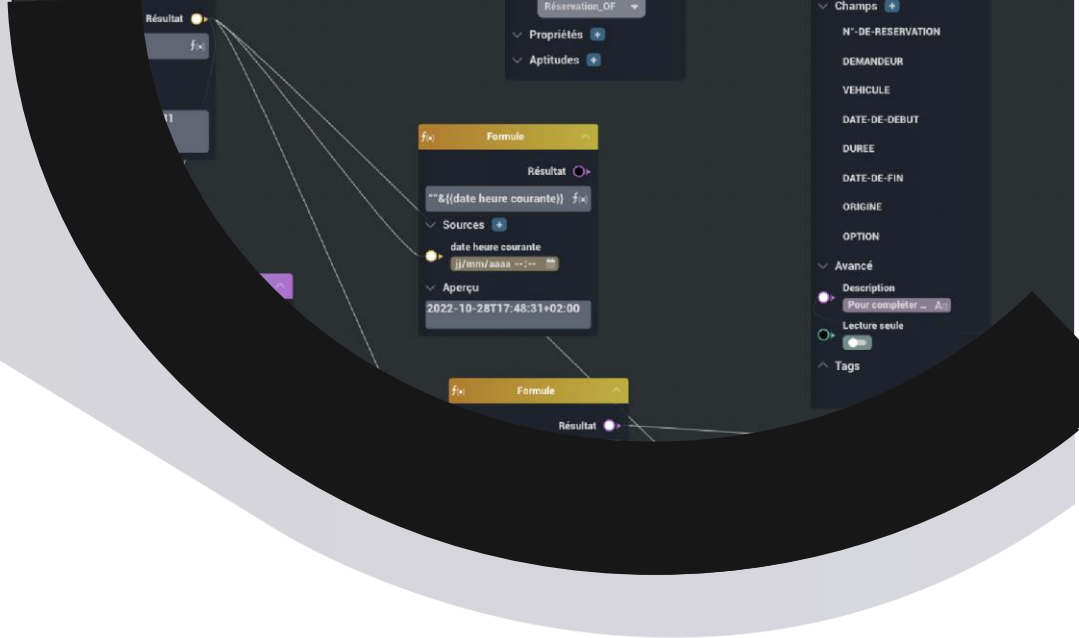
Résultat

Réservation_OF
Propriétés
Aptitudes

Champs
N°-DE-RESERVATION
DEMANDEUR
VEHICULE
DATE-DE-DEBUT
DUREE
DATE-DE-FIN
ORIGINE
OPTION
Avancé
Description
Pour completer ..
Lecture seule
Tags

Formule
Résultat
""&{(date heure courante)}
Sources
date heure courante
jj/mm/aaaa --:--
Aperçu
2022-10-28T17:48:31+02:00

Formule
Résultat